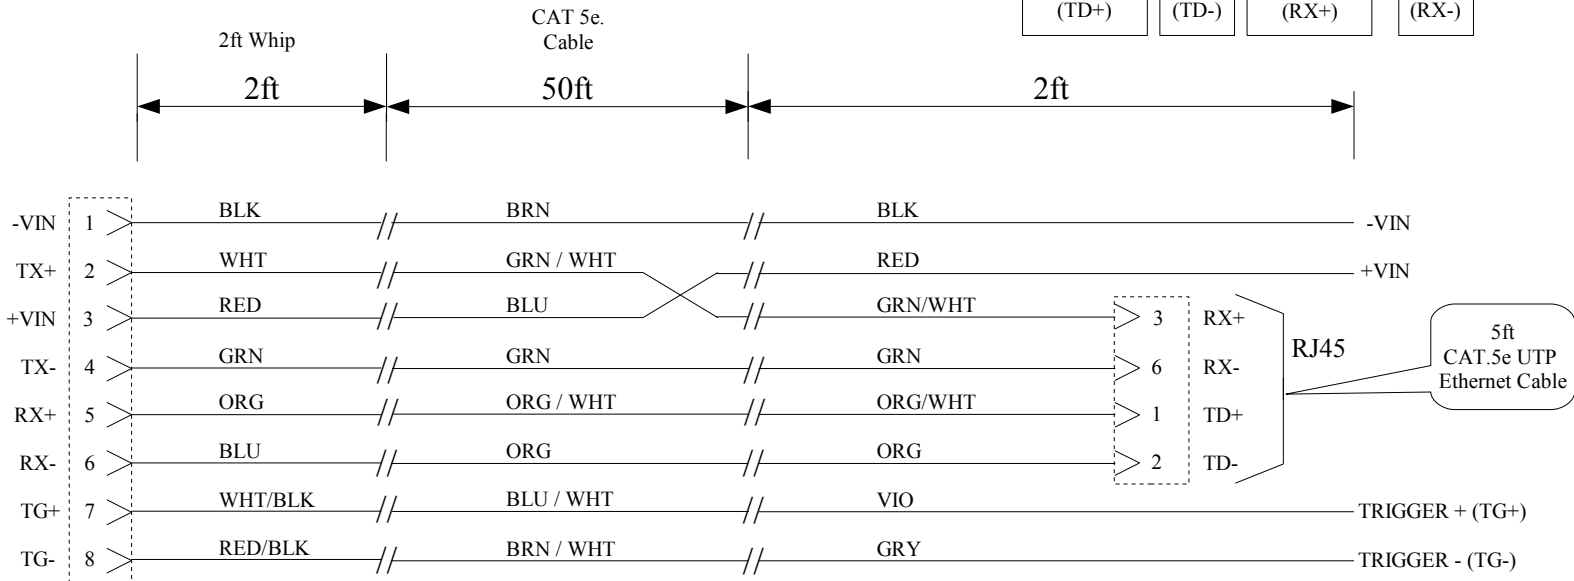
(TD+) (TD-) (RX+) (RX-)

2ft Whip

CAT 5e. Cable

2ft

50ft

2ft

| | | | | | | |
|---|---|---|---|---|---|---|
| -VIN | 1 | BLK | BRN | BLK | | -VIN |
| TX+ | 2 | WHT | GRN / WHT | RED | | +VIN |
| +VIN | 3 | RED | BLU | GRN/WHT | 3 | RX+ |
| TX- | 4 | GRN | GRN | GRN | 6 | RX- |
| RX+ | 5 | ORG | ORG / WHT | ORG/WHT | 1 | TD+ |
| RX- | 6 | BLU | ORG | ORG | 2 | TD- |
| TG+ | 7 | WHT/BLK | BLU / WHT | VIO | | TRIGGER + (TG+) |
| TG- | 8 | RED/BLK | BRN / WHT | GRY | | TRIGGER - (TG-) |

RJ45

5ft CAT.5e UTP Ethernet Cable